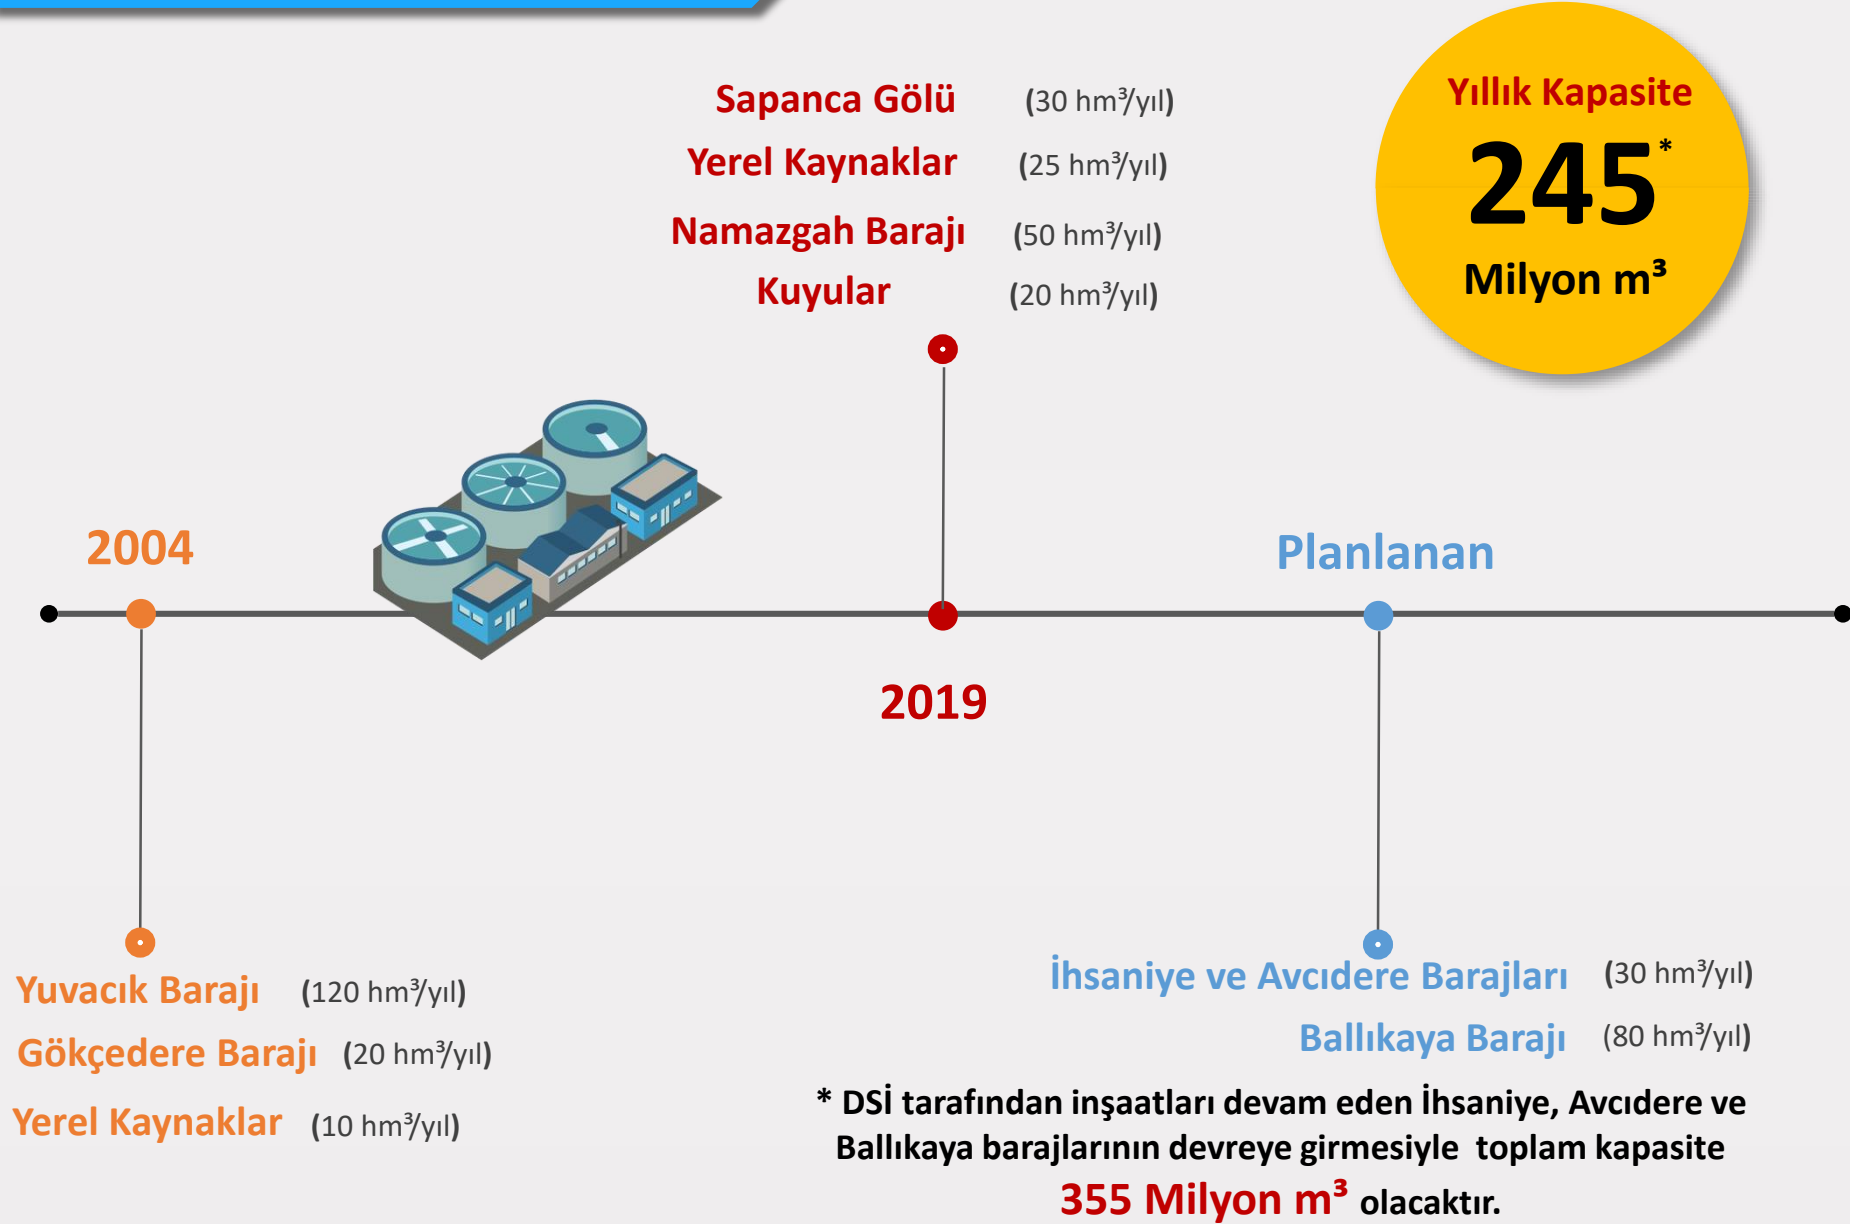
Sapanca Gölü (30 hm³/yıl)
Yerel Kaynaklar (25 hm³/yıl)
Namazgah Barajı (50 hm³/yıl)
Kuyular (20 hm³/yıl)

Yıllık Kapasite
245*
Milyon m³

2004

Planlanan

2019

Yuvacık Barajı (120 hm³/yıl)
Gökçedere Barajı (20 hm³/yıl)
Yerel Kaynaklar (10 hm³/yıl)

İhsaniye ve Avcıdere Barajları (30 hm³/yıl)
Ballıkaya Barajı (80 hm³/yıl)

* DSİ tarafından inşaatları devam eden İhsaniye, Avcıdere ve Ballıkaya barajlarının devreye girmesiyle toplam kapasite 355 Milyon m³ olacaktır.